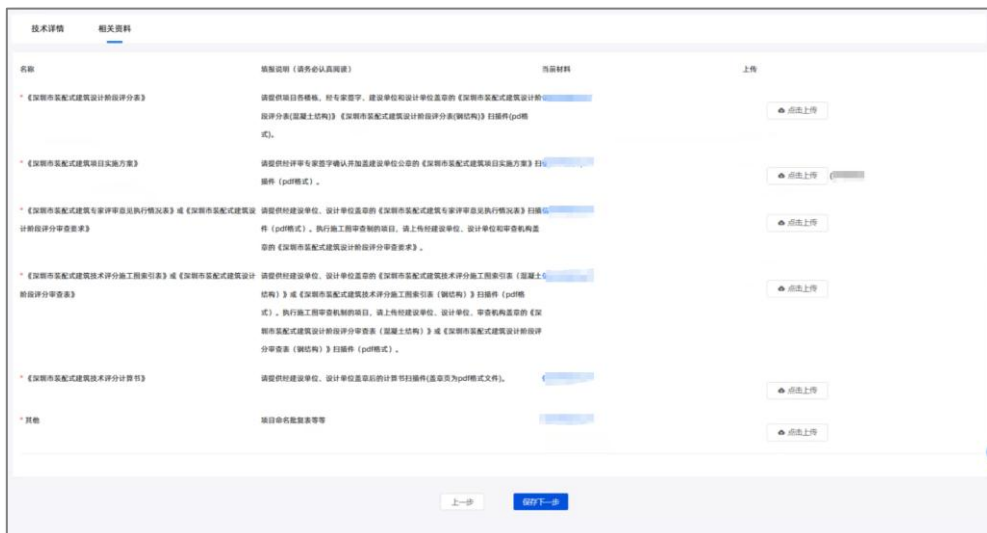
技术详情　相关资料

| 名称 | 填报说明（请务必认真阅读） | 当前材料 | 上传 |
|---|---|---|---|
| *《深圳市装配式建筑设计阶段评分表》 | 请提供项目各楼栋、经专家签字、建设单位和设计单位盖章的《深圳市装配式建筑设计阶段评分表(混凝土结构)》《深圳市装配式建筑设计阶段评分表(钢结构)》扫描件(pdf格式)。 | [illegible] | 点击上传 |
| *《深圳市装配式建筑项目实施方案》 | 请提供评审专家签字确认并加盖建设单位公章的《深圳市装配式建筑项目实施方案》扫描件（pdf格式）。 | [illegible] | 点击上传 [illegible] |
| *《深圳市装配式建筑专家评审意见执行情况表》或《深圳市装配式建筑设计阶段评分审查要求》 | 请提供经建设单位、设计单位盖章的《深圳市装配式建筑专家评审意见执行情况表》扫描件（pdf格式）。执行施工图审查制的项目，请上传经建设单位、设计单位和审查机构盖章的《深圳市装配式建筑设计阶段评分审查要求》。 | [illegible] | 点击上传 |
| *《深圳市装配式建筑技术评分施工图索引表》或《深圳市装配式建筑设计阶段评分审查表》 | 请提供经建设单位、设计单位盖章的《深圳市装配式建筑技术评分施工图索引表（混凝土结构）》或《深圳市装配式建筑技术评分施工图索引表（钢结构）》扫描件（pdf格式）。执行施工图审查机制的项目，请上传经建设单位、设计单位、审查机构盖章的《深圳市装配式建筑设计阶段评分审查表（混凝土结构）》或《深圳市装配式建筑设计阶段评分审查表（钢结构）》扫描件（pdf格式）。 | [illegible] | 点击上传 |
| *《深圳市装配式建筑技术评分计算书》 | 请提供经建设单位、设计单位盖章后的计算书扫描件(盖章页为pdf格式文件)。 | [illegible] | 点击上传 |
| *其他 | 项目命名批复等等 | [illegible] | 点击上传 |

上一步　保存下一步